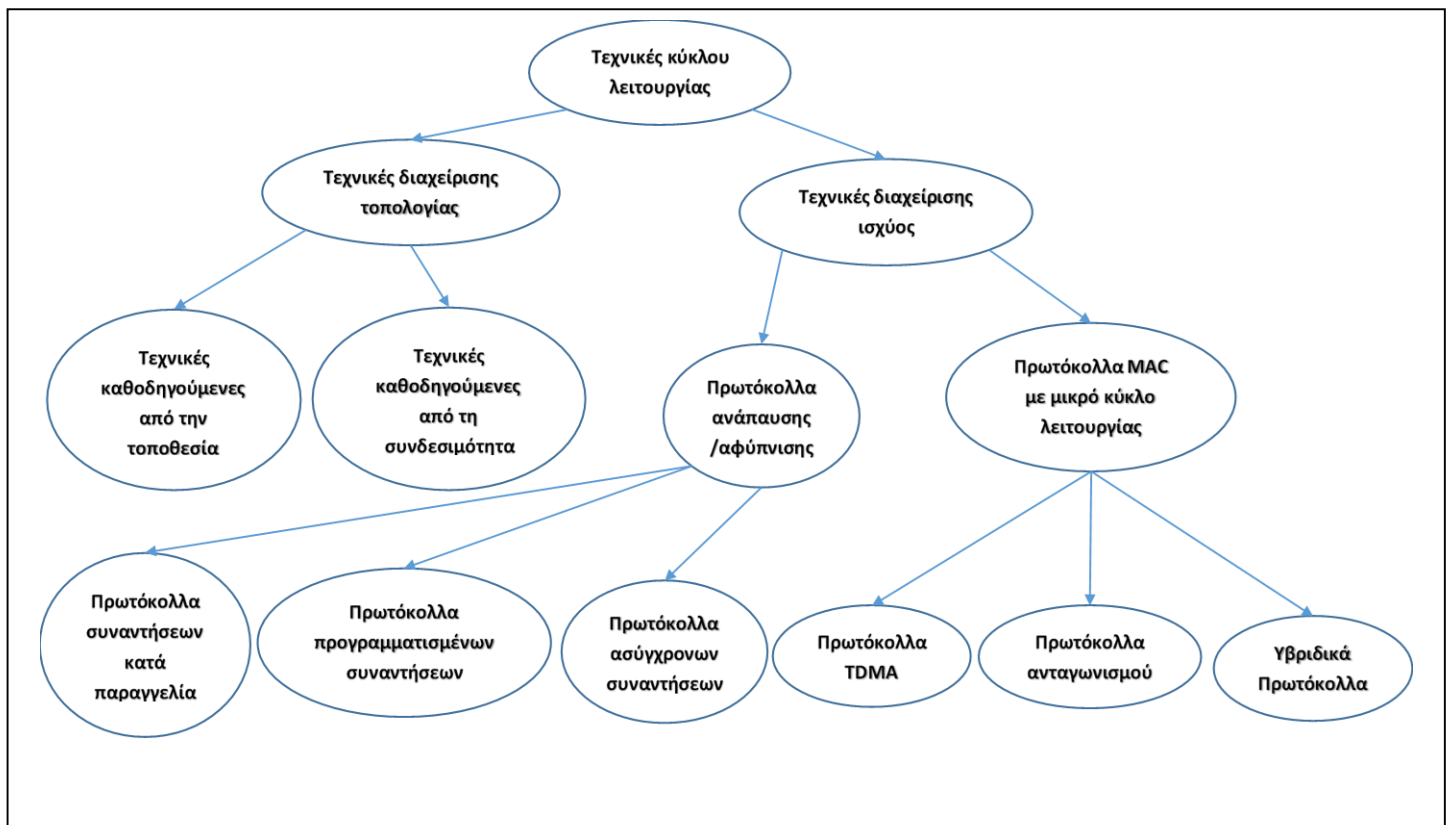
Τεχνικές κύκλου λειτουργίας

Τεχνικές διαχείρισης τοπολογίας

Τεχνικές διαχείρισης ισχύος

Τεχνικές καθοδηγούμενες από την τοποθεσία

Τεχνικές καθοδηγούμενες από τη συνδεσιμότητα

Πρωτόκολλα ανάπαυσης /αφύπνισης

Πρωτόκολλα MAC με μικρό κύκλο λειτουργίας

Πρωτόκολλα συναντήσεων κατά παραγγελία

Πρωτόκολλα προγραμματισμένων συναντήσεων

Πρωτόκολλα ασύγχρονων συναντήσεων

Πρωτόκολλα TDMA

Πρωτόκολλα ανταγωνισμού

Υβριδικά Πρωτόκολλα